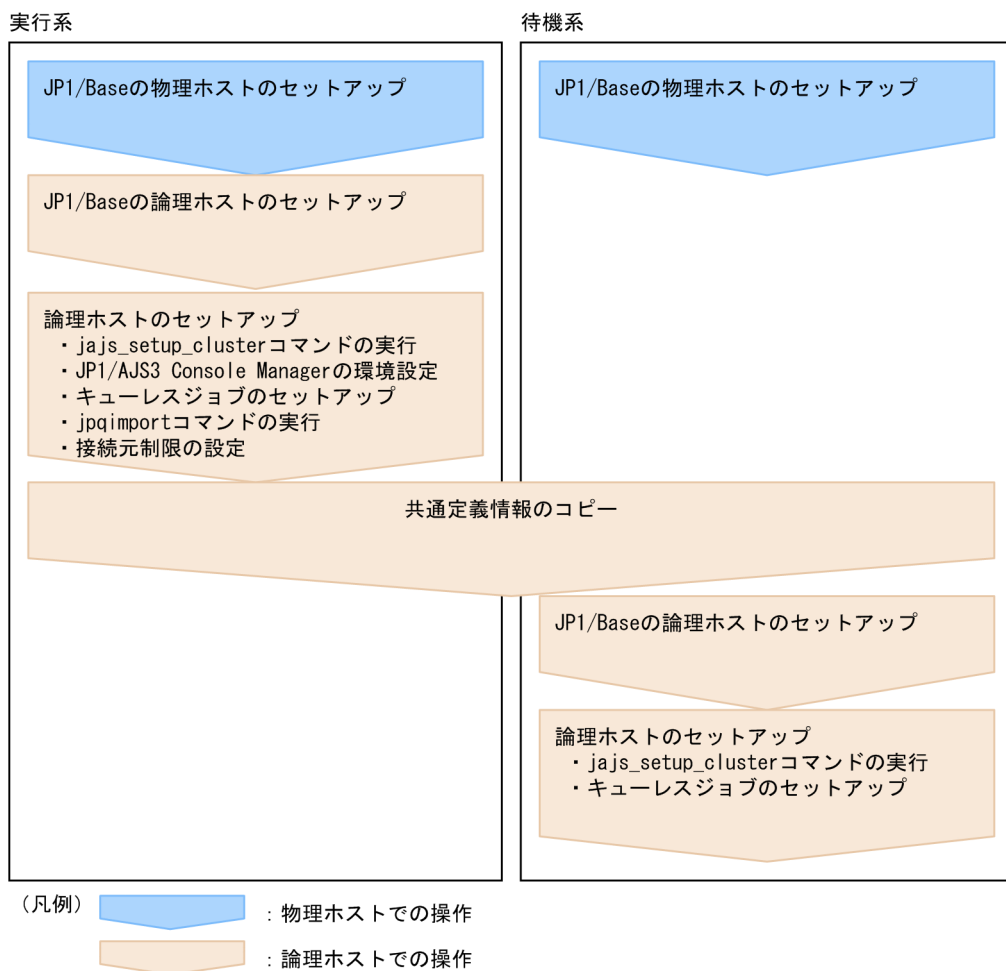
実行系

JP1/Baseの物理ホストのセットアップ

JP1/Baseの論理ホストのセットアップ

論理ホストのセットアップ
・jajs_setup_clusterコマンドの実行
・JP1/AJS3 Console Managerの環境設定
・キューレスジョブのセットアップ
・jpqimportコマンドの実行
・接続元制限の設定

待機系

JP1/Baseの物理ホストのセットアップ

共通定義情報のコピー

JP1/Baseの論理ホストのセットアップ

論理ホストのセットアップ
・jajs_setup_clusterコマンドの実行
・キューレスジョブのセットアップ

（凡例）
：物理ホストでの操作
：論理ホストでの操作